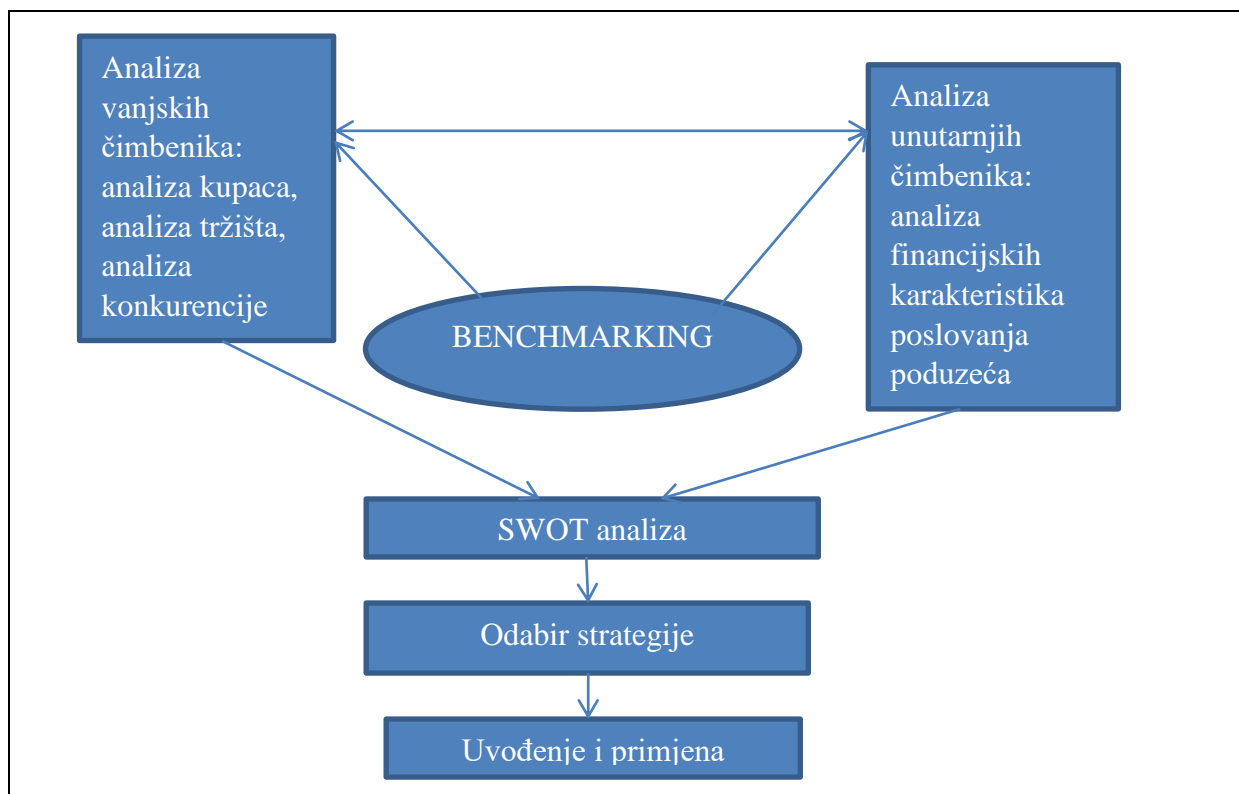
Analiza vanjskih čimbenika: analiza kupaca, analiza tržišta, analiza konkurencije

Analiza unutarnjih čimbenika: analiza financijskih karakteristika poslovanja poduzeća

BENCHMARKING

SWOT analiza

Odabir strategije

Uvođenje i primjena